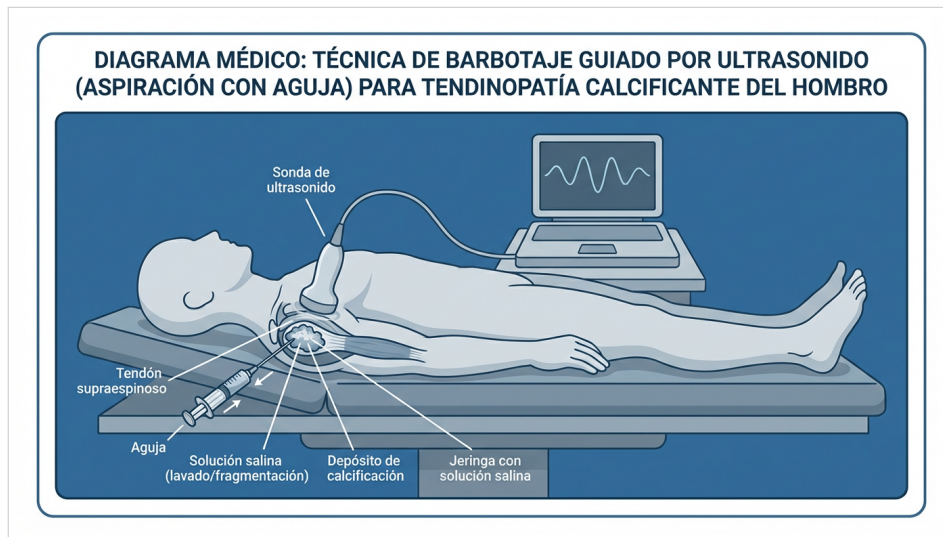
DIAGRAMA MÉDICO: TÉCNICA DE BARBOTAJE GUIADO POR ULTRASONIDO (ASPIRACIÓN CON AGUJA) PARA TENDINOPATÍA CALCIFICANTE DEL HOMBRO

Sonda de ultrasonido

Tendón supraespinoso

Aguja

Solución salina (lavado/fragmentación)

Depósito de calcificación

Jeringa con solución salina